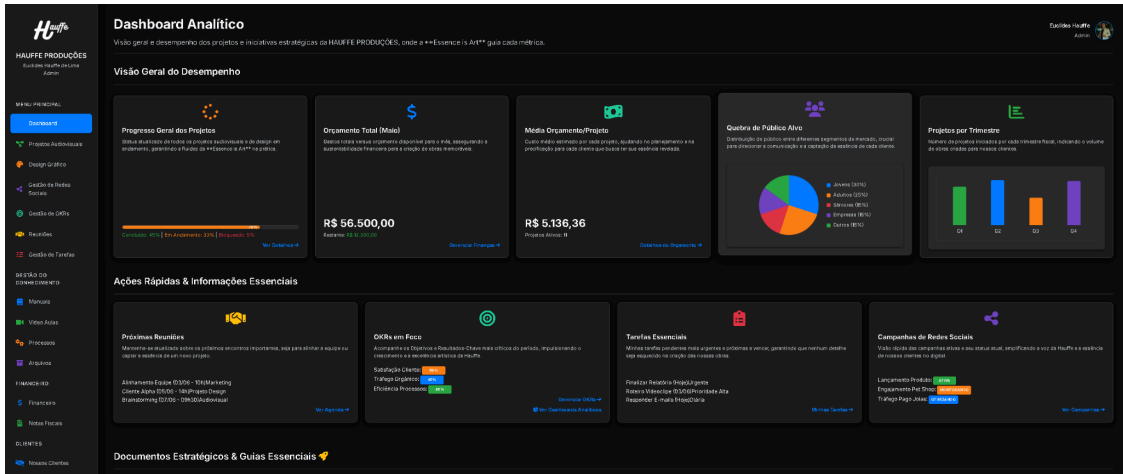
Hauffe

HAUFFE PRODUÇÕES
Euclides Hauffe de Lima
Admin

MENU PRINCIPAL
Dashboard
Projetos Audiovisuais
Design Gráfico
Gestão de Redes Sociais
Gestão de OKRs
Reuniões
Gestão de Tarefas

GESTÃO DO CONHECIMENTO
Manuais
Vídeo Aulas
Processos
Arquivos

FINANCEIRO
Financeiro
Notas Fiscais

CLIENTES
Nossos Clientes

Dashboard Analítico
Visão geral e desempenho dos projetos e iniciativas estratégicas da HAUFFE PRODUÇÕES, onde a **Essence is Art** guia cada métrica.

Euclides Hauffe
Admin

Visão Geral do Desempenho

Progresso Geral dos Projetos
Status atualizado de todos os projetos audiovisuais e de design em andamento, garantindo a fluidez da **Essence is Art** na prática.
Concluído: 45% | Em Andamento: 33% | Bloqueado: 5%
Ver Detalhes →

Orçamento Total (Maio)
Gastos totais versus orçamento disponível para o mês, assegurando a sustentabilidade financeira para a criação de obras memoráveis.
R$ 56.500,00
Restante: R$ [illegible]
Gerenciar Finanças →

Média Orçamento/Projeto
Custo médio estimado por cada projeto, ajudando no planejamento e na precificação para cada cliente que busca ter sua essência revelada.
R$ 5.136,36
Projetos Ativos: 11
Detalhes do Orçamento →

Quebra de Público Alvo
Distribuição do público entre diferentes segmentos do mercado, crucial para direcionar a comunicação e a captação da essência de cada cliente.
Jovens (30%)
Adultos (25%)
Séniores (15%)
Empresas (15%)
Outros (15%)

Projetos por Trimestre
Número de projetos iniciados por cada trimestre fiscal, indicando o volume de obras criadas para nossos clientes.
Q1 Q2 Q3 Q4

Ações Rápidas & Informações Essenciais

Próximas Reuniões
Mantenha-se atualizado sobre os próximos encontros importantes, seja para alinhar a equipe ou captar a essência de um novo projeto.
Alinhamento Equipe (03/06 - 10h)Marketing
Cliente Alpha (05/06 - 14h)Projeto Design
Brainstorming (07/06 - 09h30)Audiovisual
Ver Agenda →

OKRs em Foco
Acompanhe os Objetivos e Resultados-Chave mais críticos do período, impulsionando o crescimento e a excelência artística da Hauffe.
Satisfação Cliente: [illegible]
Tráfego Orgânico: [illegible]
Eficiência Processos: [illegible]
Gerenciar OKRs →
Ver Dashboard Analítico

Tarefas Essenciais
Minhas tarefas pendentes mais urgentes e próximas a vencer, garantindo que nenhum detalhe seja esquecido na criação das nossas obras.
Finalizar Relatório (Hoje)Urgente
Roteiro Videoclipe (03/06)Prioridade Alta
Responder E-mails (Hoje)Diária
Minhas Tarefas →

Campanhas de Redes Sociais
Visão rápida das campanhas ativas e seu status atual, amplificando a voz da Hauffe e a essência de nossos clientes no digital.
Lançamento Produto: ATIVA
Engajamento Pet Shop: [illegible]
Tráfego Pago Jokes: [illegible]
Ver Campanhas →

Documentos Estratégicos & Guias Essenciais